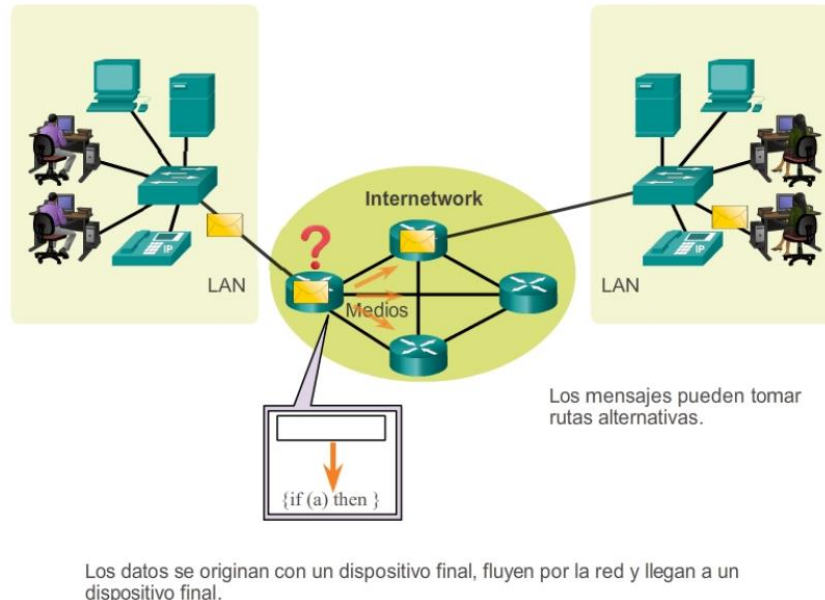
Internetwork

?

IP

LAN

Medios

IP

LAN

Los mensajes pueden tomar rutas alternativas.

{if (a) then }

Los datos se originan con un dispositivo final, fluyen por la red y llegan a un dispositivo final.